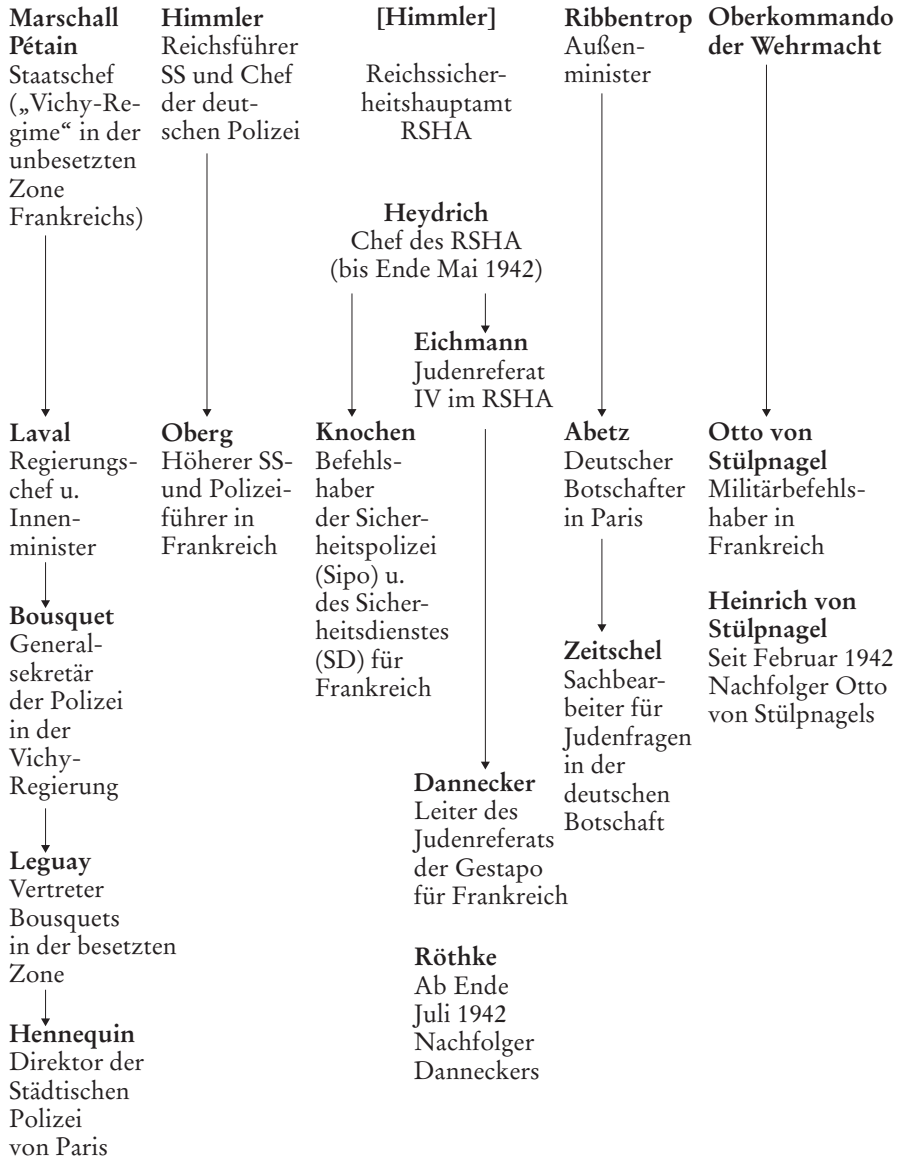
**Marschall Pétain**
Staatschef („Vichy-Regime" in der unbesetzten Zone Frankreichs)

**Himmler**
Reichsführer SS und Chef der deutschen Polizei

**[Himmler]**
Reichssicherheitshauptamt RSHA

**Ribbentrop**
Außenminister

**Oberkommando der Wehrmacht**

**Heydrich**
Chef des RSHA (bis Ende Mai 1942)

**Eichmann**
Judenreferat IV im RSHA

**Laval**
Regierungschef u. Innenminister

**Oberg**
Höherer SS- und Polizeiführer in Frankreich

**Knochen**
Befehlshaber der Sicherheitspolizei (Sipo) u. des Sicherheitsdienstes (SD) für Frankreich

**Abetz**
Deutscher Botschafter in Paris

**Otto von Stülpnagel**
Militärbefehlshaber in Frankreich

**Heinrich von Stülpnagel**
Seit Februar 1942 Nachfolger Otto von Stülpnagels

**Bousquet**
Generalsekretär der Polizei in der Vichy-Regierung

**Zeitschel**
Sachbearbeiter für Judenfragen in der deutschen Botschaft

**Dannecker**
Leiter des Judenreferats der Gestapo für Frankreich

**Leguay**
Vertreter Bousquets in der besetzten Zone

**Röthke**
Ab Ende Juli 1942 Nachfolger Danneckers

**Hennequin**
Direktor der Städtischen Polizei von Paris